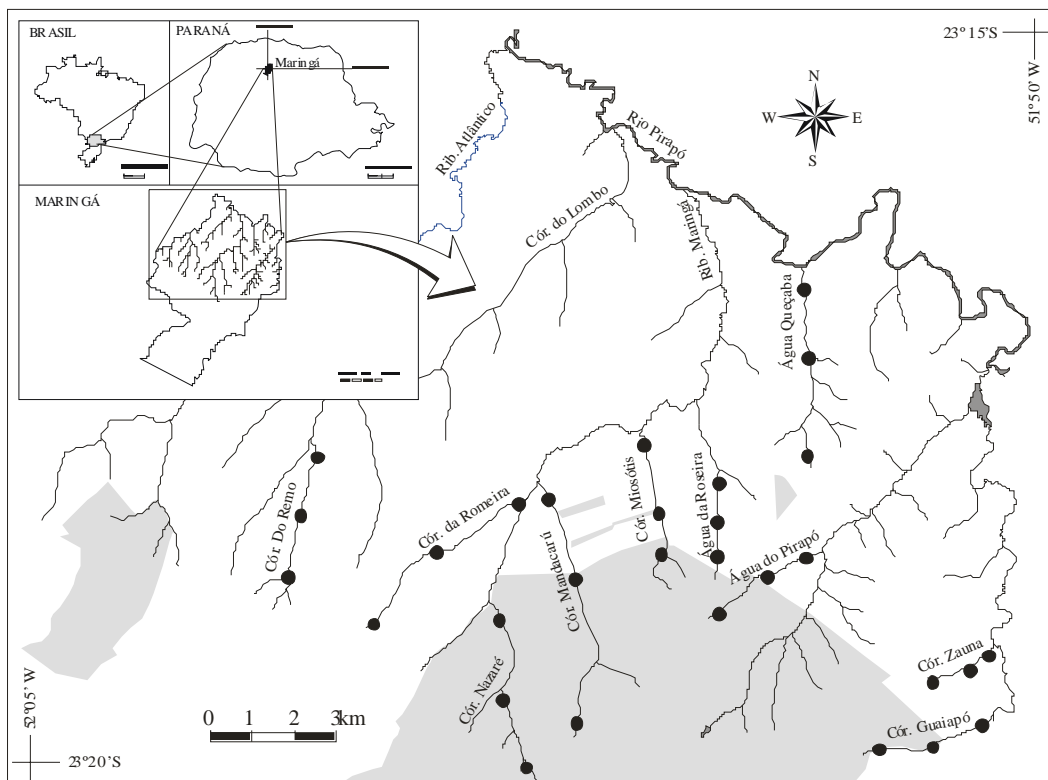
BRASIL

PARANÁ

Maringá

MARINGÁ

23° 15'S

51°50' W

N

W

E

S

Rib. Atlântico

Rio Pirapó

Cór. do Lombo

Rib. Maringá

Água Queçaba

Cór. Do Remo

Cór. da Romeira

Cór. Mandacaru

Cór. Miosótis

Água da Roseira

Água do Pirapó

Cór. Zauna

Cór. Nazaré

Cór. Guaiapó

0 1 2 3km

52°05' W

23°20'S